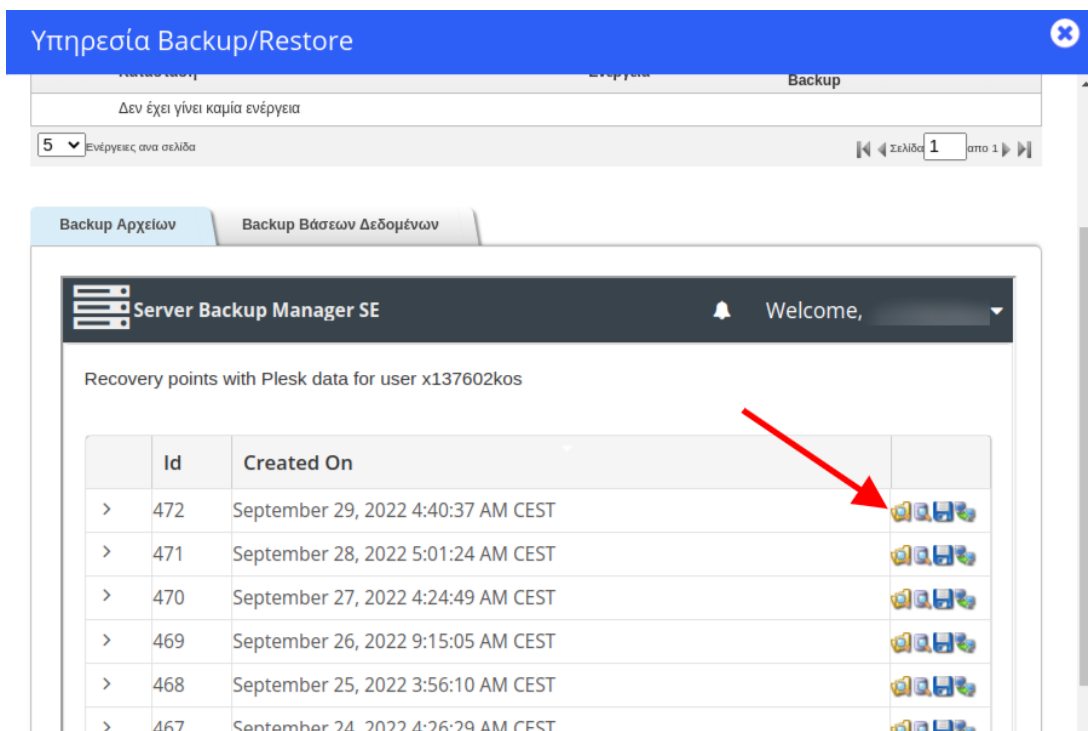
Υπηρεσία Backup/Restore

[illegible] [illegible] Backup

Δεν έχει γίνει καμία ενέργεια

5 Ενέργειες ανα σελίδα

Σελίδα 1 απο 1

Backup Αρχείων | Backup Βάσεων Δεδομένων

Server Backup Manager SE

Welcome, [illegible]

Recovery points with Plesk data for user x137602kos

| | Id | Created On | |
|---|---|---|---|
| > | 472 | September 29, 2022 4:40:37 AM CEST | |
| > | 471 | September 28, 2022 5:01:24 AM CEST | |
| > | 470 | September 27, 2022 4:24:49 AM CEST | |
| > | 469 | September 26, 2022 9:15:05 AM CEST | |
| > | 468 | September 25, 2022 3:56:10 AM CEST | |
| > | 467 | September 24, 2022 4:26:29 AM CEST | |